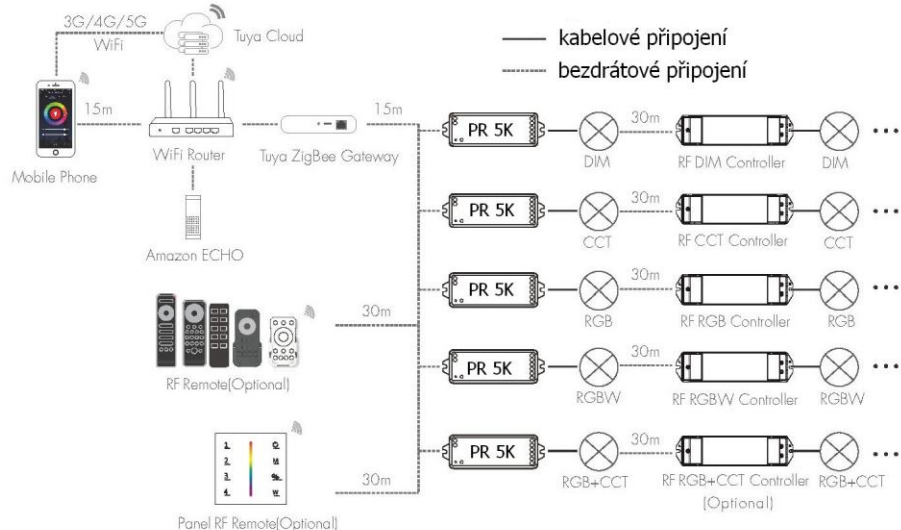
3G/4G/5G
WiFi
Tuya Cloud

kabelové připojení
bezdrátové připojení

15m
Mobile Phone
WiFi Router
Tuya ZigBee Gateway
15m
Amazon ECHO

PR 5K
30m
DIM
RF DIM Controller
DIM

PR 5K
30m
CCT
RF CCT Controller
CCT

PR 5K
30m
RGB
RF RGB Controller
RGB

30m
RF Remote(Optional)

PR 5K
30m
RGBW
RF RGBW Controller
RGBW

PR 5K
30m
RGB+CCT
RF RGB+CCT Controller (Optional)
RGB+CCT

30m
1.
2.
3.
4.
M
W
Panel RF Remote(Optional)